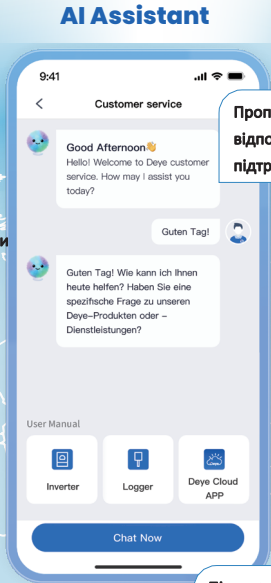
AI Assistant

9:41

Customer service

Проп
відпо
підтр

Good Afternoon👋
Hello! Welcome to Deye customer service. How may I assist you today?

Guten Tag!

и

Guten Tag! Wie kann ich Ihnen heute helfen? Haben Sie eine spezifische Frage zu unseren Deye-Produkten oder -Dienstleistungen?

User Manual

Inverter

Logger

Deye Cloud APP

Chat Now

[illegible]